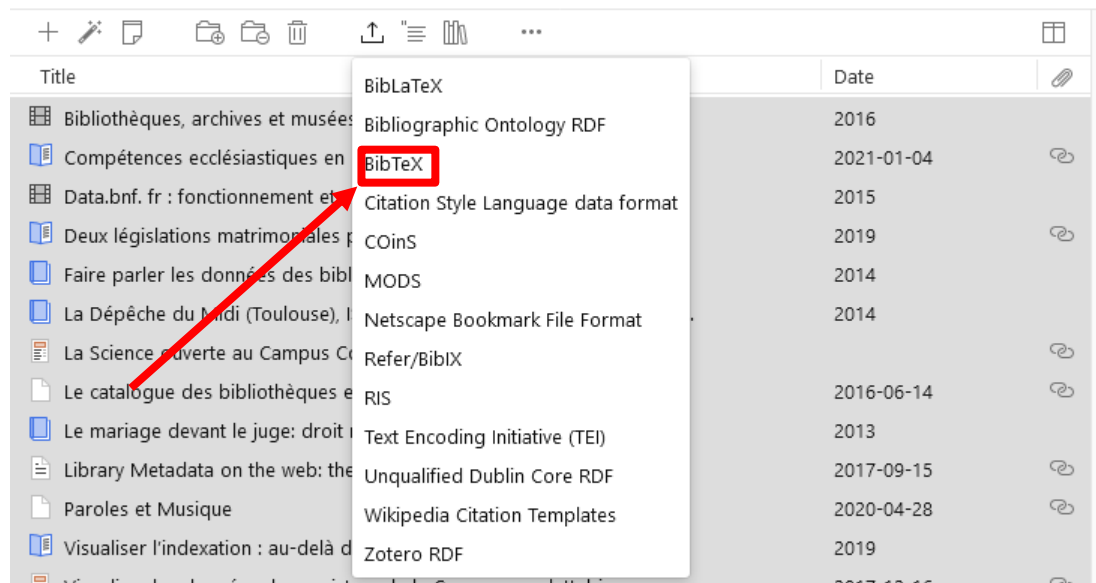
Title

Date

Bibliothèques, archives et musées

2016

Compétences ecclésiastiques en

2021-01-04

Data.bnf. fr : fonctionnement et

2015

Deux législations matrimoniales p

2019

Faire parler les données des bibl

2014

La Dépêche du Midi (Toulouse), l

2014

La Science ouverte au Campus Co

Le catalogue des bibliothèques e

2016-06-14

Le mariage devant le juge: droit

2013

Library Metadata on the web: the

2017-09-15

Paroles et Musique

2020-04-28

Visualiser l'indexation : au-delà d

2019

BibLaTeX
Bibliographic Ontology RDF
BibTeX
Citation Style Language data format
COinS
MODS
Netscape Bookmark File Format
Refer/BibIX
RIS
Text Encoding Initiative (TEI)
Unqualified Dublin Core RDF
Wikipedia Citation Templates
Zotero RDF